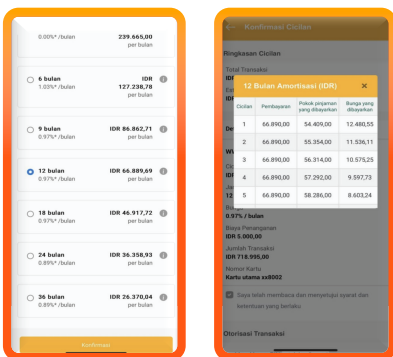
0.00%* /bulan
239.665,00
per bulan

6 bulan
1.03%* /bulan
IDR
127.238,78
per bulan

9 bulan
0.97%* /bulan
IDR 86.862,71
per bulan

12 bulan
0.97%* /bulan
IDR 66.889,69
per bulan

18 bulan
0.97%* /bulan
IDR 46.917,72
per bulan

24 bulan
0.89%* /bulan
IDR 36.358,93
per bulan

36 bulan
0.89%* /bulan
IDR 26.370,04
per bulan

Konfirmasi

Konfirmasi Cicilan

Ringkasan Cicilan

Total Transaksi
IDR

12 Bulan Amortisasi (IDR)

| Cicilan | Pembayaran | Pokok pinjaman yang dibayarkan | Bunga yang dibayarkan |
|---|---|---|---|
| 1 | 66.890,00 | 54.409,00 | 12.480,55 |
| 2 | 66.890,00 | 55.354,00 | 11.536,11 |
| 3 | 66.890,00 | 56.314,00 | 10.575,25 |
| 4 | 66.890,00 | 57.292,00 | 9.597,73 |
| 5 | 66.890,00 | 58.286,00 | 8.603,24 |

12
Bunga
0.97% / bulan
Biaya Penanganan
IDR 5.000,00
Jumlah Transaksi
IDR 718.996,00
Nomor Kartu
Kartu utama xx8002

Saya telah membaca dan menyetujui syarat dan ketentuan yang berlaku

Otorisasi Transaksi